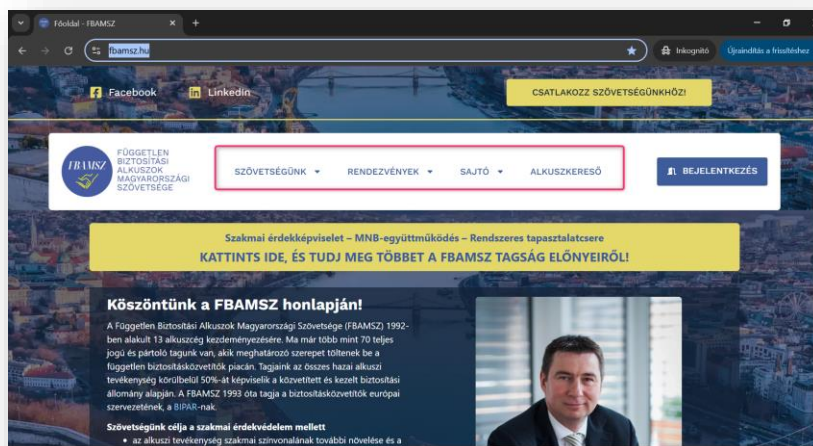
Főoldal - FBAMSZ

fbamsz.hu

Inkognitó

Újraindítás a frissítéshez

Facebook

LinkedIn

CSATLAKOZZ SZÖVETSÉGÜNKHÖZ!

FBAMSZ

FÜGGETLEN BIZTOSÍTÁSI ALKUSZOK MAGYARORSZÁGI SZÖVETSÉGE

SZÖVETSÉGÜNK

RENDEZVÉNYEK

SAJTÓ

ALKUSZKERESŐ

BEJELENTKEZÉS

Szakmai érdekképviselet – MNB-együttműködés – Rendszeres tapasztalatcsere

KATTINTS IDE, ÉS TUDJ MEG TÖBBET A FBAMSZ TAGSÁG ELŐNYEIRŐL!

Köszöntünk a FBAMSZ honlapján!

A Független Biztosítási Alkuszok Magyarországi Szövetsége (FBAMSZ) 1992-ben alakult 13 alkuszcég kezdeményezésére. Ma már több mint 70 teljes jogú és pártoló tagunk van, akik meghatározó szerepet töltenek be a független biztosításközvetítők piacán. Tagjaink az összes hazai alkuszi tevékenység körülbelül 50%-át képviselik a közvetített és kezelt biztosítási állomány alapján. A FBAMSZ 1993 óta tagja a biztosításközvetítők európai szervezetének, a BIPAR-nak.

Szövetségünk célja a szakmai érdekvédelem mellett

• az alkuszi tevékenység szakmai színvonalának további növelése és a